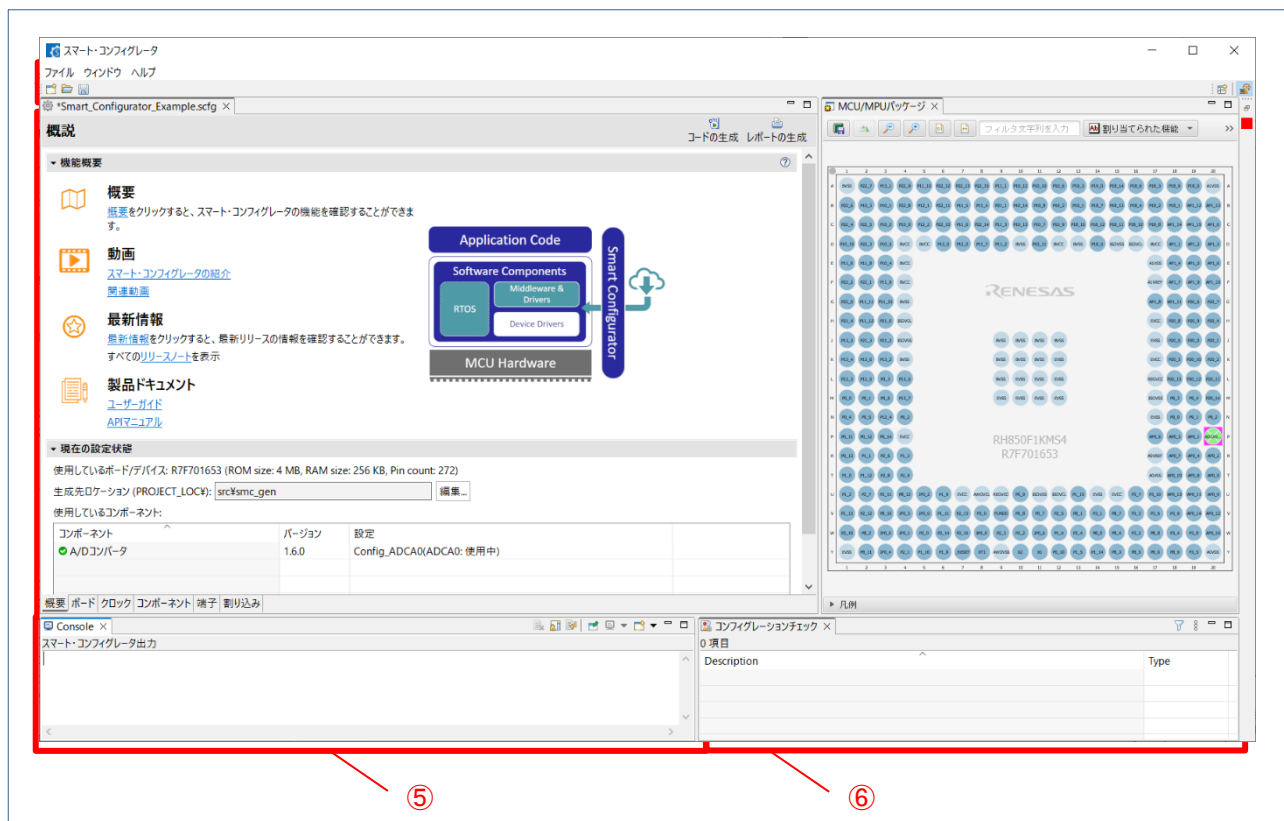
スマート・コンフィグレータ

ファイル ウィンドウ ヘルプ

*Smart_Configurator_Example.scfg ×

概観

コードの生成 レポートの生成

▾ 機能概要

概要

概要をクリックすると、スマート・コンフィグレータの機能を確認することができます。

動画

スマート・コンフィグレータの紹介

関連動画

最新情報

最新情報をクリックすると、最新リリースの情報を確認することができます。

すべてのリリースノートを表示

製品ドキュメント

ユーザーガイド

APIマニュアル

Application Code

Software Components

RTOS

Middleware & Drivers

Device Drivers

MCU Hardware

Smart Configurator

▾ 現在の設定状態

使用しているボード/デバイス: R7F701653 (ROM size: 4 MB, RAM size: 256 KB, Pin count: 272)

生成先ロケーション (PROJECT_LOC¥): src¥smc_gen 編集...

使用しているコンポーネント:

| コンポーネント | バージョン | 設定 |
|---|---|---|
| A/Dコンバータ | 1.6.0 | Config_ADCA0(ADCA0: 使用中) |

概要 ボード クロック コンポーネント 端子 割り込み

MCU/MPUパッケージ ×

フィルタ文字列を入力

割り当てられた機能

RENESAS

RH850F1KMS4
R7F701653

▸ 凡例

Console ×

スマート・コンフィグレータ出力

コンフィグレーションチェック ×

0 項目

| Description | Type |
|---|---|

⑤

⑥